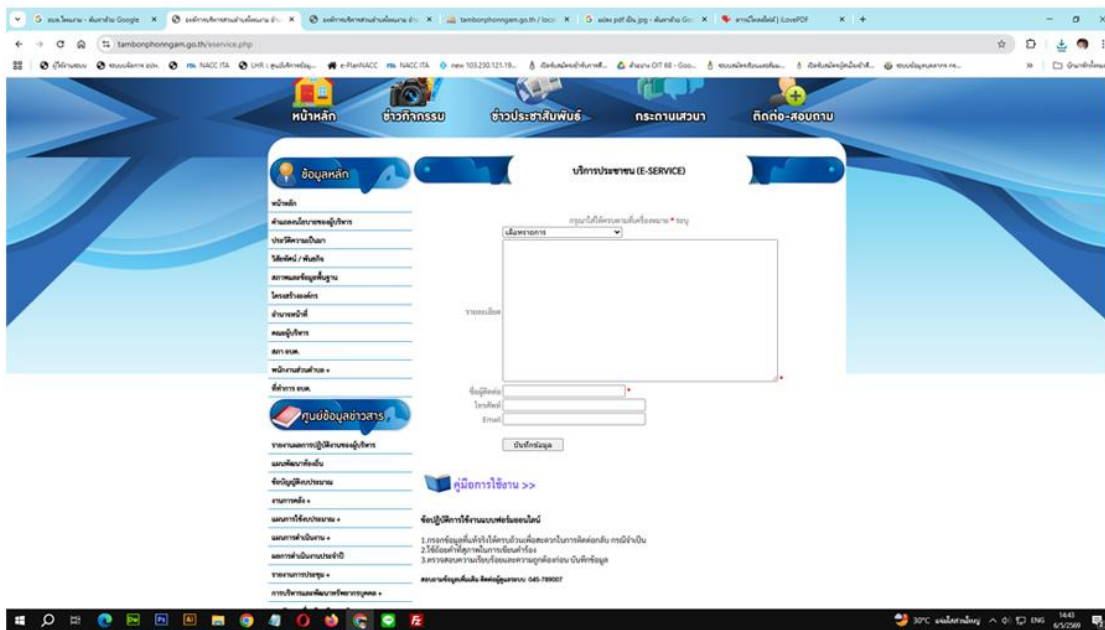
tambonphonngam.go.th/eservice.php

หน้าหลัก ข่าวกิจกรรม ข่าวประชาสัมพันธ์ กระดานเสวนา ติดต่อ-สอบถาม

ข้อมูลหลัก

หน้าหลัก
คำแถลงนโยบายของผู้บริหาร
ประวัติความเป็นมา
วิสัยทัศน์ / พันธกิจ
สภาพและข้อมูลพื้นฐาน
โครงสร้างองค์กร
อำนาจหน้าที่
คณะผู้บริหาร
สภา อบต.
หน่วยงานส่วนตำบล +
ที่ทำการ อบต.

ศูนย์ข้อมูลข่าวสาร

รายงานผลการปฏิบัติงานของผู้บริหาร
แผนพัฒนาท้องถิ่น
ข้อบัญญัติงบประมาณ
งานการคลัง +
แผนการใช้จ่ายงบประมาณ +
แผนการดำเนินงาน +
ผลการดำเนินงานประจำปี
รายงานการประชุม +
การบริหารและพัฒนาทรัพยากรบุคคล +

บริการประชาชน (E-SERVICE)

กรุณาใส่ให้ครบตามที่เครื่องหมาย * ระบุ
เลือกหัวข้อ
รายละเอียด
ชื่อผู้ติดต่อ *
โทรศัพท์
Email
บันทึกข้อมูล

คู่มือการใช้งาน >>

ข้อปฏิบัติการใช้งานแบบฟอร์มออนไลน์

1.กรอกข้อมูลที่แท้จริงให้ครบถ้วนเพื่อสะดวกในการติดต่อกลับ กรณีจำเป็น
2.ใช้ถ้อยคำที่สุภาพในการเขียนคำร้อง
3.ตรวจสอบความเรียบร้อยและความถูกต้องก่อน บันทึกข้อมูล

สอบถามข้อมูลเพิ่มเติม ติดต่อผู้ดูแลระบบ 045-789007

30°C 14:43 6/5/2569 ENG